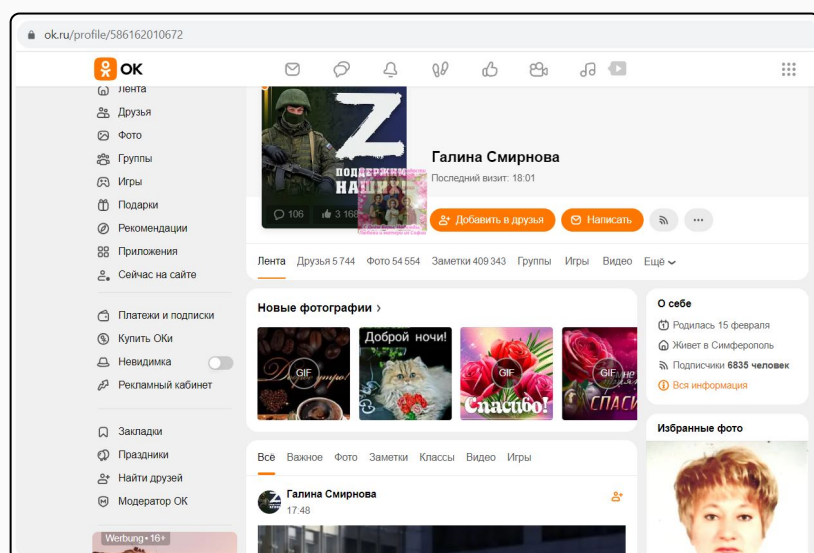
ok.ru/profile/586162010672

OK

Лента
Друзья
Фото
Группы
Игры
Подарки
Рекомендации
Приложения
Сейчас на сайте

Платежи и подписки
Купить ОКи
Невидимка
Рекламный кабинет

Закладки
Праздники
Найти друзей
Модератор ОК

Werbung • 16+

Z
ПОДДЕРЖИМ НАШИХ!

106
3 168

Галина Смирнова
Последний визит: 18:01

Добавить в друзья
Написать

Лента Друзья 5 744 Фото 54 554 Заметки 409 343 Группы Игры Видео Ещё

Новые фотографии

GIF
Доброй ночи!
GIF
Спасибо!
GIF
СПАСИ

О себе
Родилась 15 февраля
Живет в Симферополь
Подписчики 6835 человек
Вся информация

Избранные фото

Всё Важное Фото Заметки Классы Видео Игры

Галина Смирнова
17:48